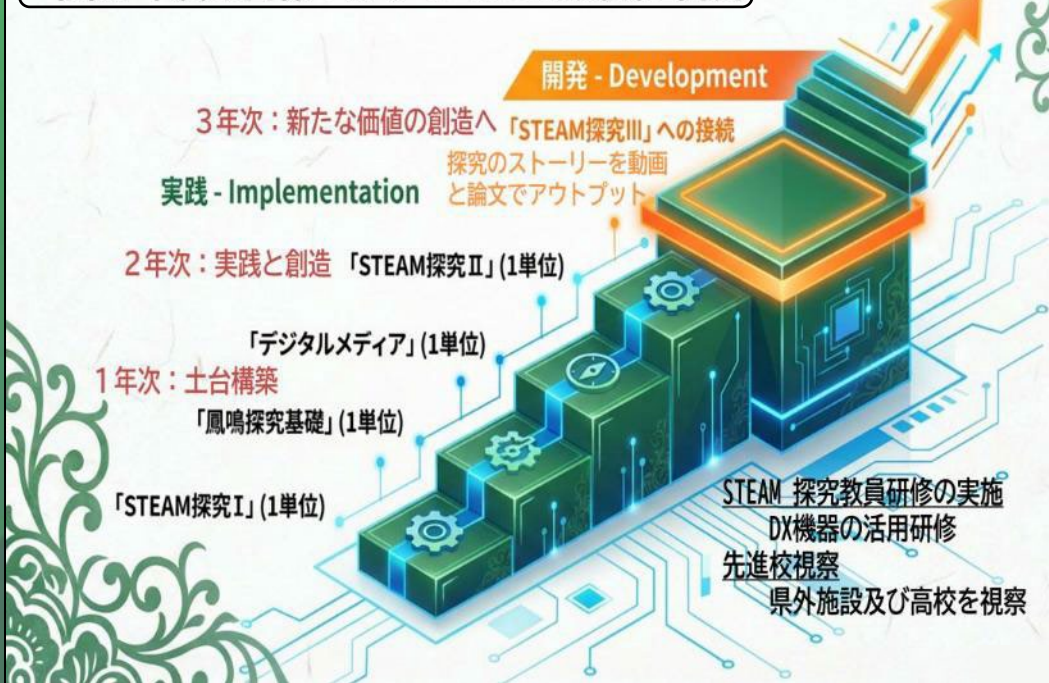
開発 - Development

3年次：新たな価値の創造へ 「STEAM探究III」への接続

探究のストーリーを動画と論文でアウトプット

実践 - Implementation

2年次：実践と創造 「STEAM探究II」(1単位)

「デジタルメディア」(1単位)

1年次：土台構築

「鳳鳴探究基礎」(1単位)

「STEAM探究I」(1単位)

STEAM 探究教員研修の実施
DX機器の活用研修
先進校視察
県外施設及び高校を視察